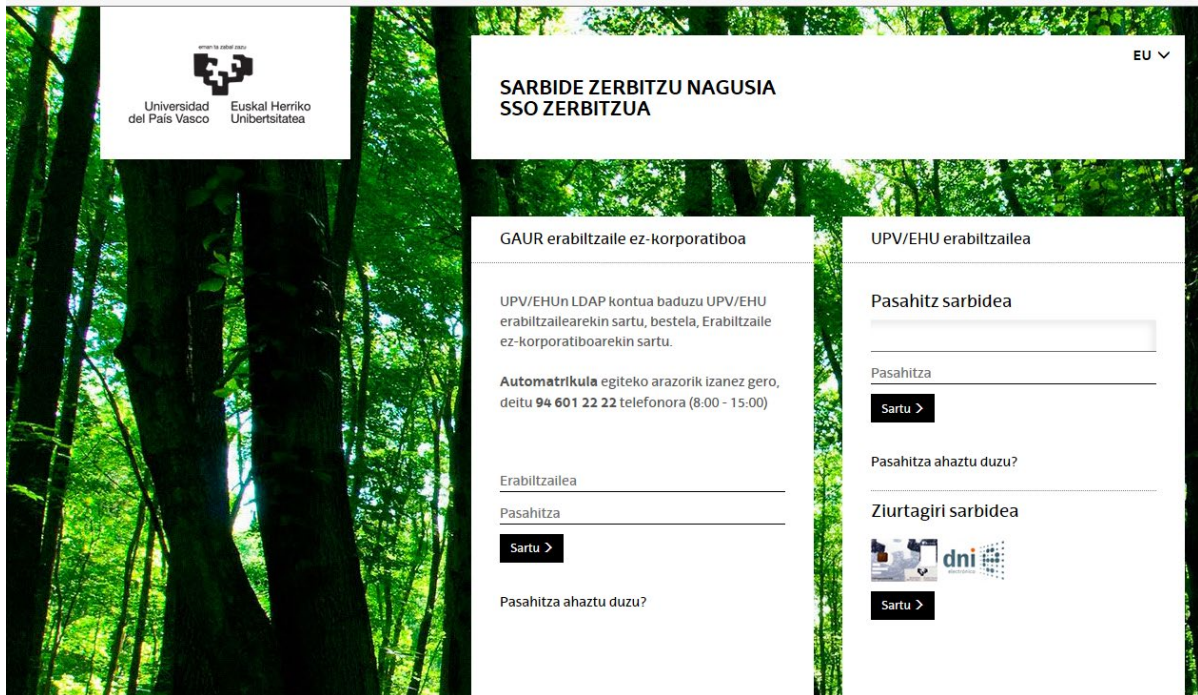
eman ta zabal zazu

Universidad del País Vasco
Euskal Herriko Unibertsitatea

EU

SARBIDE ZERBITZU NAGUSIA
SSO ZERBITZUA

GAUR erabiltzaile ez-korporatiboa

UPV/EHUn LDAP kontua baduzu UPV/EHU erabiltzailearekin sartu, bestela, Erabiltzaile ez-korporatiboarekin sartu.

**Automatrikula** egiteko arazorik izanez gero, deitu **94 601 22 22** telefonora (8:00 - 15:00)

Erabiltzailea

Pasahitza

Sartu >

Pasahitza ahaztu duzu?

UPV/EHU erabiltzailea

Pasahitz sarbidea

Pasahitza

Sartu >

Pasahitza ahaztu duzu?

Ziurtagiri sarbidea

dni electrónico

Sartu >